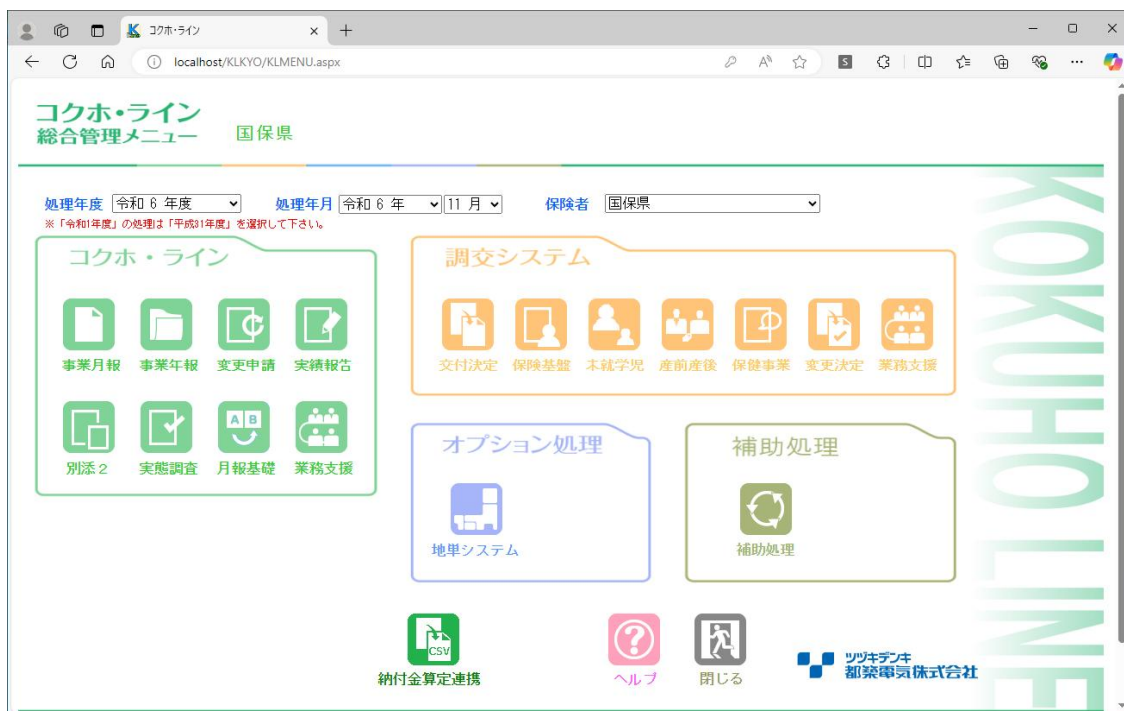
コクホ・ライン

localhost/KLKYO/KLMENU.aspx

コクホ・ライン
総合管理メニュー 国保県

処理年度 令和 6 年度 処理年月 令和 6 年 11 月 保険者 国保県
※「令和1年度」の処理は「平成31年度」を選択して下さい。

コクホ・ライン
事業月報 事業年報 変更申請 実績報告
別添２ 実態調査 月報基礎 業務支援

調交システム
交付決定 保険基盤 未就学児 産前産後 保健事業 変更決定 業務支援

オプション処理
地単システム

補助処理
補助処理

KOKUHO LINE

CSV
納付金算定連携 ヘルプ 閉じる

ツヅキデンキ
都築電気株式会社